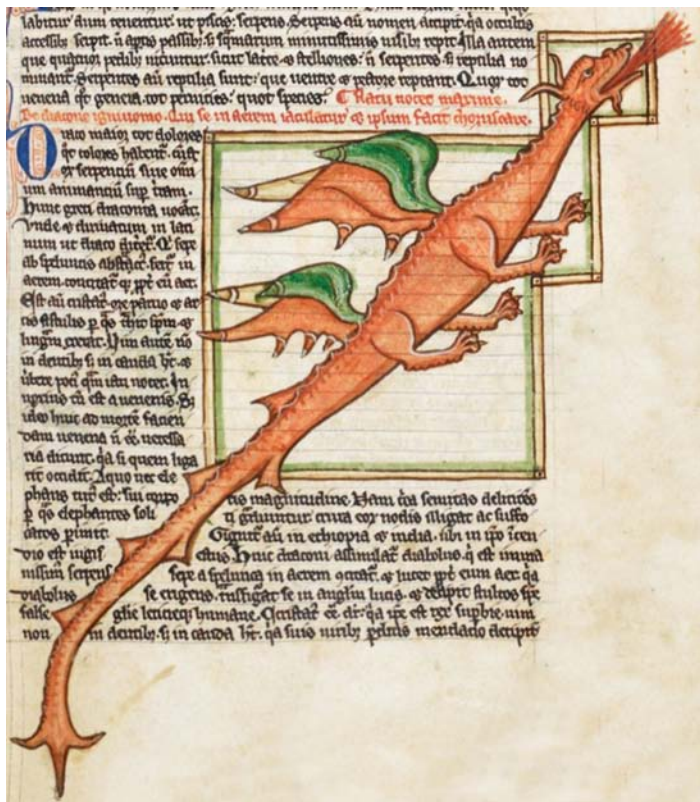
labitur dum tenentur ut piscis. serpens. Serpens autem nomen accepit quia occultis accessibus serpit. non apertis passibus sed squamarum minutissimis nisibus repit. Illa autem que quatuor pedibus nituntur sicut lacerte et stelliones. non serpentes sed reptilia nominantur. Serpentes autem reptilia sunt: que ventre et pectore reptant. Quorum tot venena quot genera. tot pernicies: quot species. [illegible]
De dracone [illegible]

Draco maior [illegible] cunctorum serpentium sive omnium animantium super terram. Hunc greci dracontem vocant. Unde et derivatum in latinum ut draco diceretur. Qui sepe ab speluncis abstractus fertur in aerem. concitatur que propter eum aer. Est autem cristatus. ore parvo et arctis fistulis per quas trahit spiritum et linguam exerit. Vim autem non in dentibus sed in cauda habet. et verbere potius quam ictu nocet. In noxius autem est a venenis. Sed ideo huic ad mortem faciendam venena non esse necessaria dicunt. quia si quem ligaverit occidit. A quo nec elephantus tutus est. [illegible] magnitudine. Nam circa semitas delitescens per quas elephantes soliti gradiuntur. crura eorum nodis alligat ac suffocatos perimit. Gignitur autem in ethyopia et india. ubi in ipso incendio est iugis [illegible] estus. Huic draconi assimilatur diabolus qui est immanissimus serpens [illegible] sepe a spelunca in aerem erigitur. et lucet per eum aer quia diabolus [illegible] se erigens. transfigurat se in angelum lucis. et decipit stultos spe falsa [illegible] glorie leticieque humane. Cristatus esse dicitur quia ipse est rex superbie. uim non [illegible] in dentibus sed in cauda habet. quia suis viribus perditis mendacio decipit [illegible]